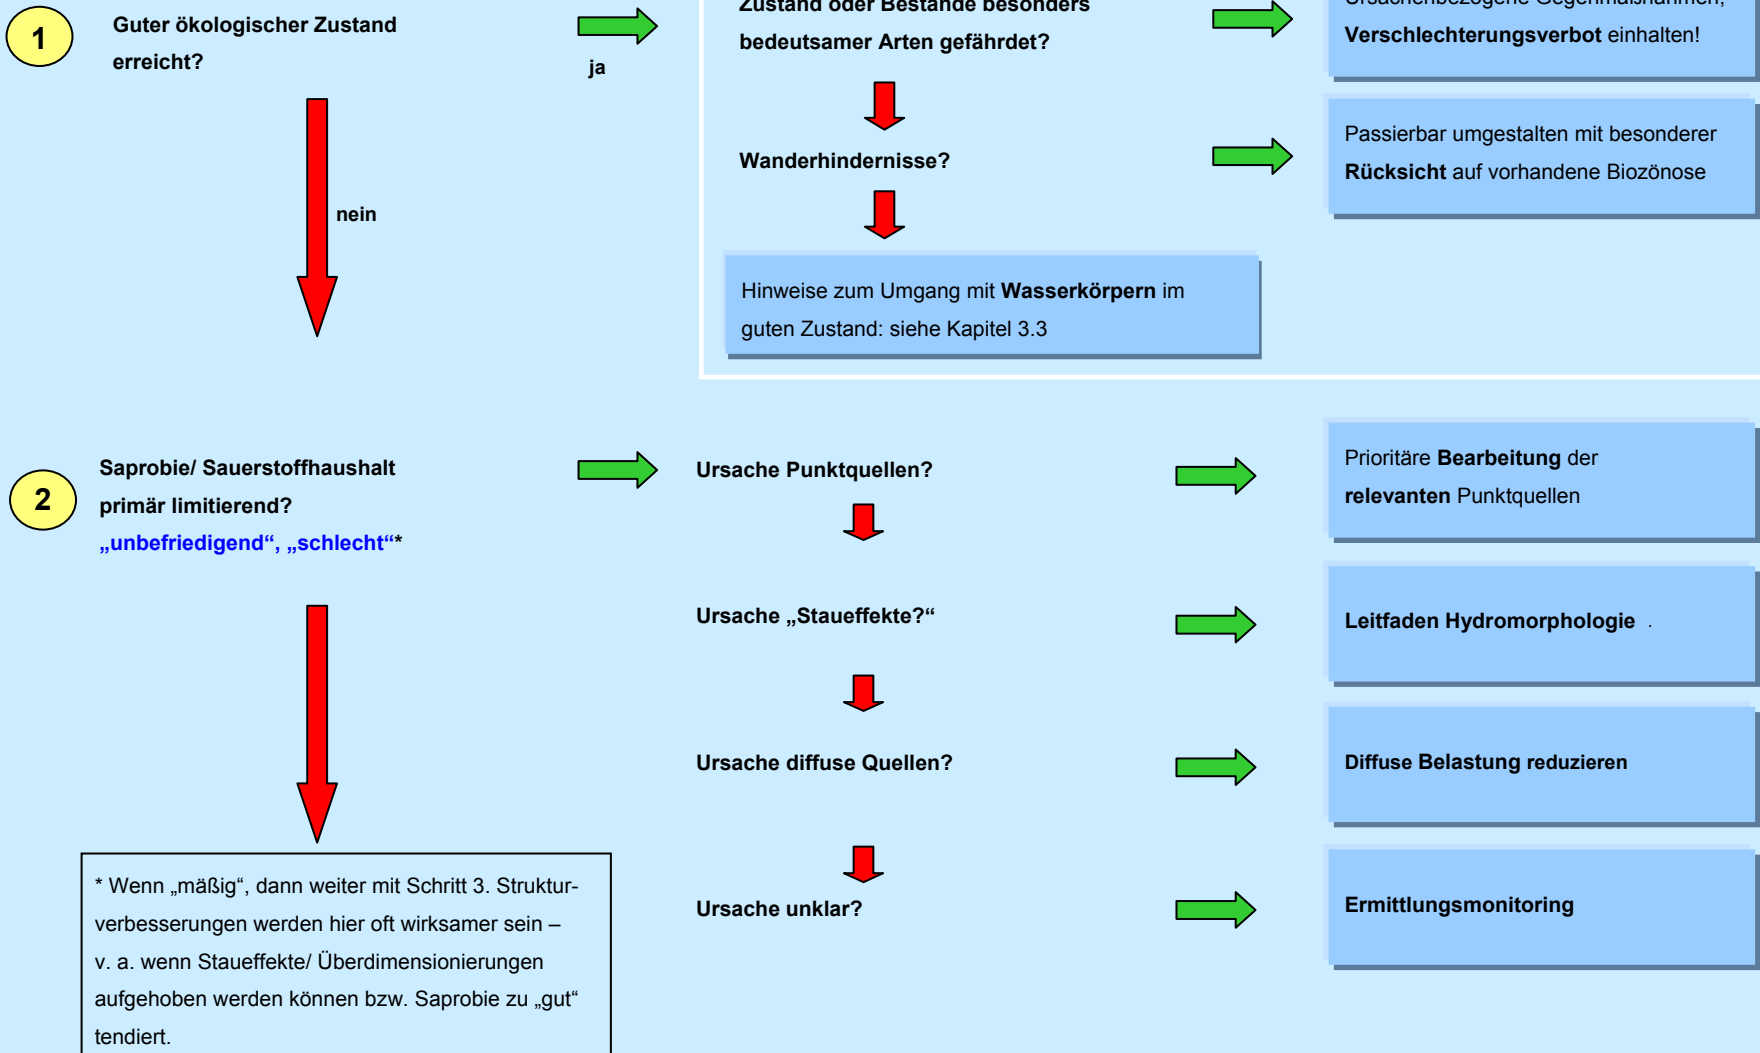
1

Guter ökologischer Zustand erreicht?

ja

nein

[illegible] Zustand oder Bestände besonders bedeutsamer Arten gefährdet?

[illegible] Verschlechterungsverbot einhalten!

Wanderhindernisse?

Passierbar umgestalten mit besonderer **Rücksicht** auf vorhandene Biozönose

Hinweise zum Umgang mit **Wasserkörpern** im guten Zustand: siehe Kapitel 3.3

2

Saprobie/ Sauerstoffhaushalt primär limitierend?
„unbefriedigend“, „schlecht“*

Ursache Punktquellen?

Prioritäre **Bearbeitung** der **relevanten** Punktquellen

Ursache „Staueffekte?“

Leitfaden Hydromorphologie

Ursache diffuse Quellen?

Diffuse Belastung reduzieren

Ursache unklar?

Ermittlungsmonitoring

* Wenn „mäßig“, dann weiter mit Schritt 3. Strukturverbesserungen werden hier oft wirksamer sein – v. a. wenn Staueffekte/ Überdimensionierungen aufgehoben werden können bzw. Saprobie zu „gut“ tendiert.